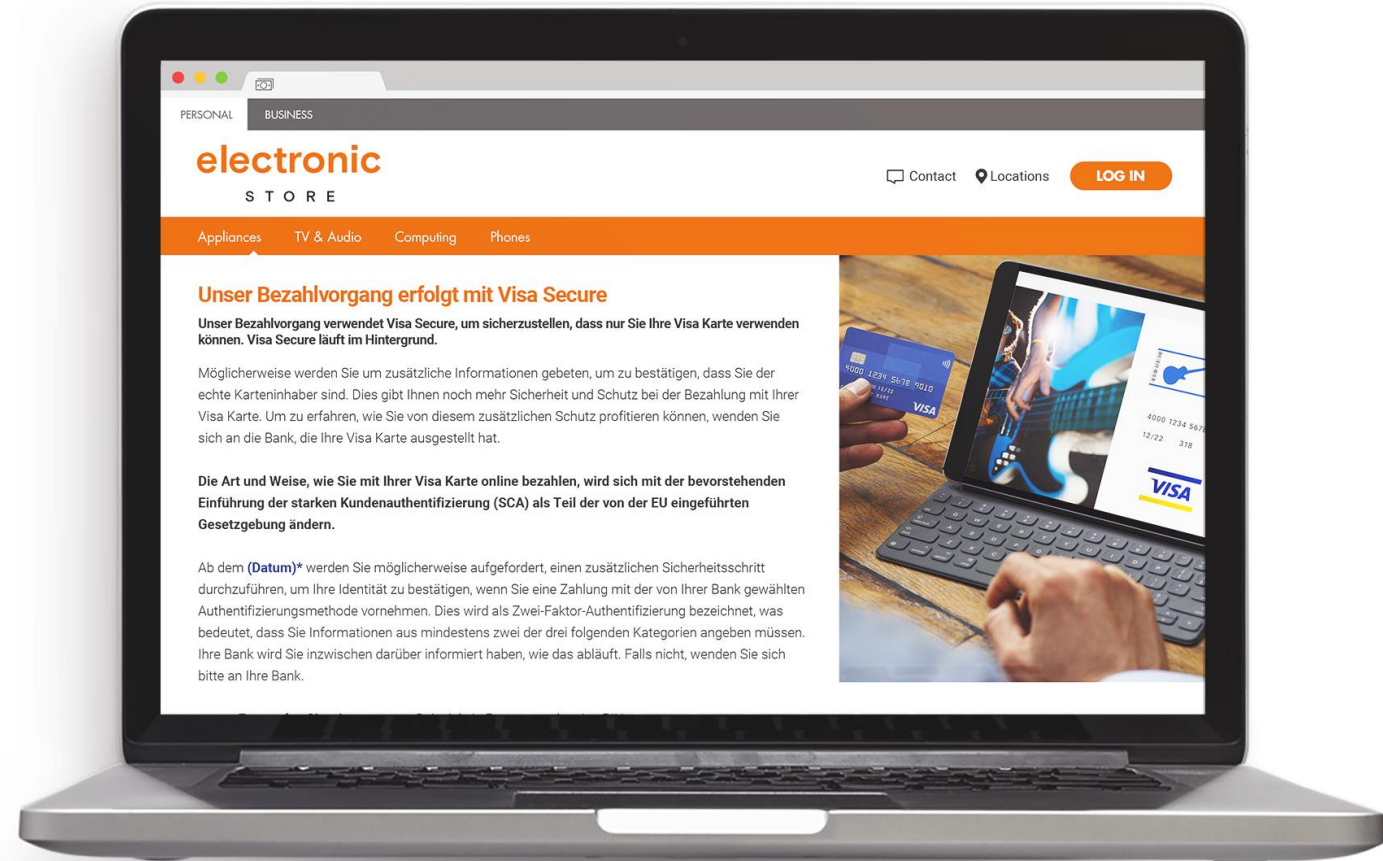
PERSONAL BUSINESS

electronic
STORE

Contact Locations LOG IN

Appliances TV & Audio Computing Phones

Unser Bezahlvorgang erfolgt mit Visa Secure

Unser Bezahlvorgang verwendet Visa Secure, um sicherzustellen, dass nur Sie Ihre Visa Karte verwenden können. Visa Secure läuft im Hintergrund.

Möglicherweise werden Sie um zusätzliche Informationen gebeten, um zu bestätigen, dass Sie der echte Karteninhaber sind. Dies gibt Ihnen noch mehr Sicherheit und Schutz bei der Bezahlung mit Ihrer Visa Karte. Um zu erfahren, wie Sie von diesem zusätzlichen Schutz profitieren können, wenden Sie sich an die Bank, die Ihre Visa Karte ausgestellt hat.

Die Art und Weise, wie Sie mit Ihrer Visa Karte online bezahlen, wird sich mit der bevorstehenden Einführung der starken Kundenauthentifizierung (SCA) als Teil der von der EU eingeführten Gesetzgebung ändern.

Ab dem (Datum)* werden Sie möglicherweise aufgefordert, einen zusätzlichen Sicherheitsschritt durchzuführen, um Ihre Identität zu bestätigen, wenn Sie eine Zahlung mit der von Ihrer Bank gewählten Authentifizierungsmethode vornehmen. Dies wird als Zwei-Faktor-Authentifizierung bezeichnet, was bedeutet, dass Sie Informationen aus mindestens zwei der drei folgenden Kategorien angeben müssen. Ihre Bank wird Sie inzwischen darüber informiert haben, wie das abläuft. Falls nicht, wenden Sie sich bitte an Ihre Bank.

4000 1234 5678 9010
12/22
VISA

4000 1234 567
12/22 318
VISA